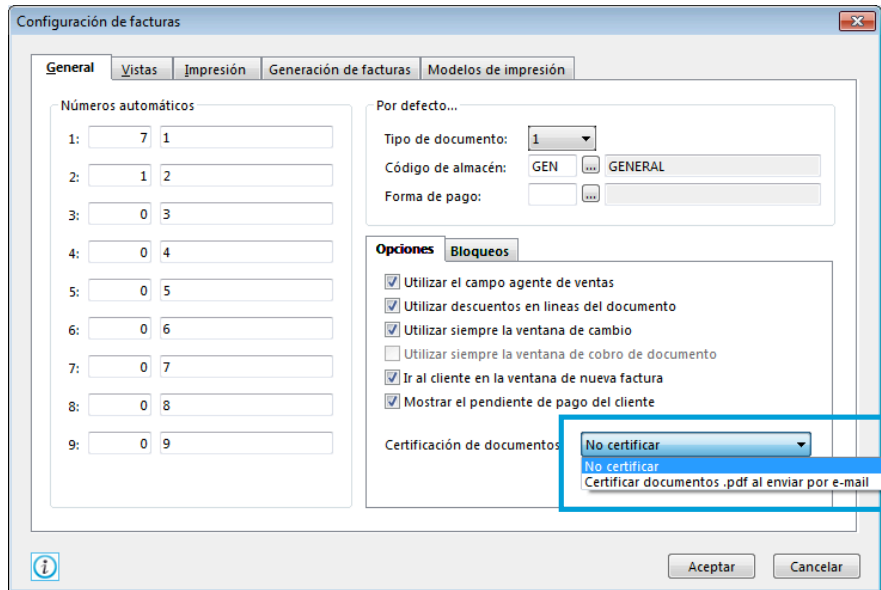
Configuración de facturas

General | Vistas | Impresión | Generación de facturas | Modelos de impresión

Números automáticos

| | | |
|---|---|---|
| 1: | 7 | 1 |
| 2: | 1 | 2 |
| 3: | 0 | 3 |
| 4: | 0 | 4 |
| 5: | 0 | 5 |
| 6: | 0 | 6 |
| 7: | 0 | 7 |
| 8: | 0 | 8 |
| 9: | 0 | 9 |

Por defecto...

Tipo de documento: 1

Código de almacén: GEN ... GENERAL

Forma de pago: ...

Opciones | Bloqueos

Utilizar el campo agente de ventas

Utilizar descuentos en lineas del documento

Utilizar siempre la ventana de cambio

Utilizar siempre la ventana de cobro de documento

Ir al cliente en la ventana de nueva factura

Mostrar el pendiente de pago del cliente

Certificación de documentos No certificar

No certificar

Certificar documentos .pdf al enviar por e-mail

Aceptar Cancelar